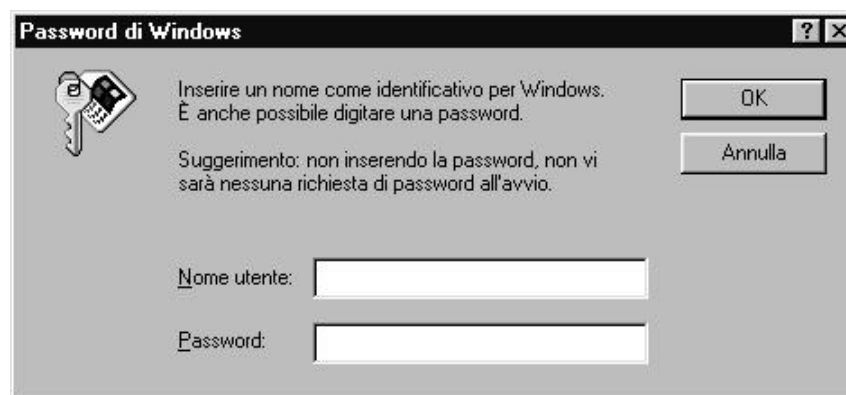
Password di Windows

?

Inserire un nome come identificativo per Windows. È anche possibile digitare una password.

Suggerimento: non inserendo la password, non vi sarà nessuna richiesta di password all'avvio.

OK

Annulla

Nome utente:

Password: